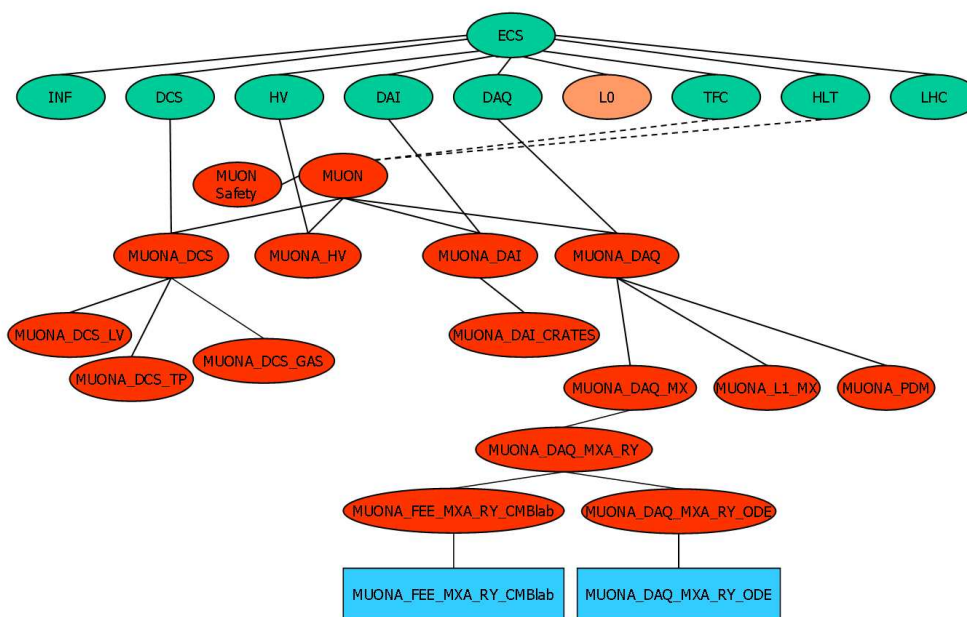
ECS

INF
DCS
HV
DAI
DAQ
L0
TFC
HLT
LHC

MUON Safety
MUON

MUONA_DCS
MUONA_HV
MUONA_DAI
MUONA_DAQ

MUONA_DCS_LV
MUONA_DCS_TP
MUONA_DCS_GAS
MUONA_DAI_CRATES

MUONA_DAQ_MX
MUONA_L1_MX
MUONA_PDM

MUONA_DAQ_MXA_RY

MUONA_FEE_MXA_RY_CMBlab
MUONA_DAQ_MXA_RY_ODE

MUONA_FEE_MXA_RY_CMBlab
MUONA_DAQ_MXA_RY_ODE